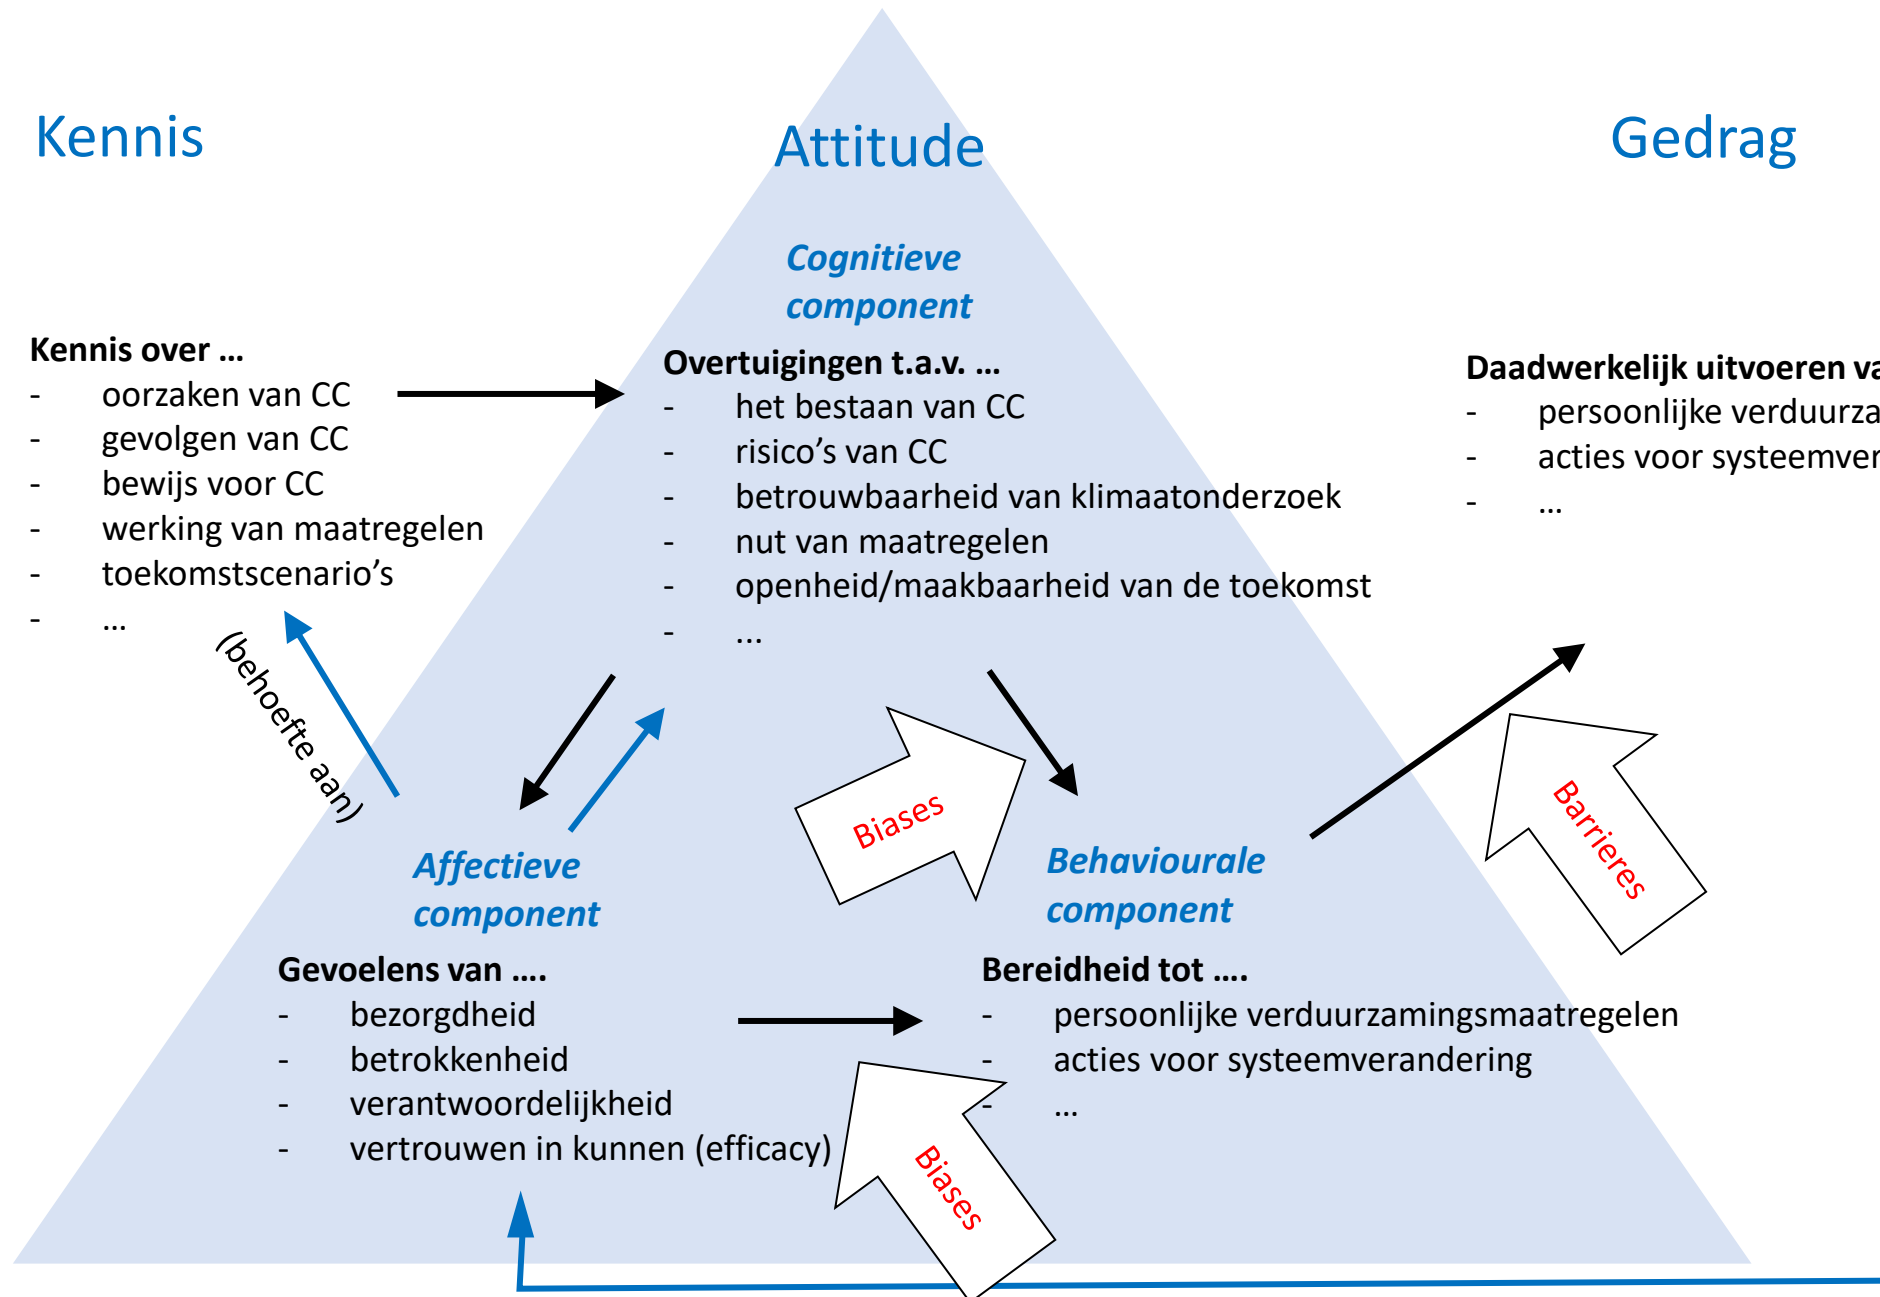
Kennis

Attitude

Gedrag

Cognitieve component

Kennis over …
- oorzaken van CC
- gevolgen van CC
- bewijs voor CC
- werking van maatregelen
- toekomstscenario's
- …

Overtuigingen t.a.v. …
- het bestaan van CC
- risico's van CC
- betrouwbaarheid van klimaatonderzoek
- nut van maatregelen
- openheid/maakbaarheid van de toekomst
- …

Daadwerkelijk uitvoeren va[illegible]
- persoonlijke verduurza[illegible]
- acties voor systeemver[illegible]
- …

(behoefte aan)

Biases

Barrieres

Affectieve component

Behaviourale component

Gevoelens van ….
- bezorgdheid
- betrokkenheid
- verantwoordelijkheid
- vertrouwen in kunnen (efficacy)

Bereidheid tot ….
- persoonlijke verduurzamingsmaatregelen
- acties voor systeemverandering
- …

Biases